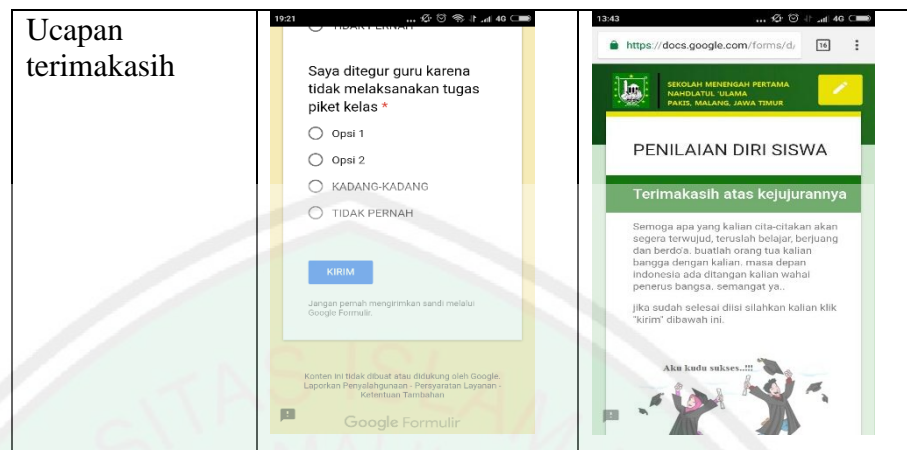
| Ucapan terimakasih | 19:21<br>TIDAK PERNAH<br>Saya ditegur guru karena tidak melaksanakan tugas piket kelas *<br>Opsi 1<br>Opsi 2<br>KADANG-KADANG<br>TIDAK PERNAH<br>KIRIM<br>Jangan pernah mengirimkan sandi melalui Google Formulir.<br>Konten ini tidak dibuat atau didukung oleh Google. Laporkan Penyalahgunaan - Persyaratan Layanan - Ketentuan Tambahan<br>Google Formulir | 13:43<br>https://docs.google.com/forms/d/<br>16<br>SEKOLAH MENENGAH PERTAMA NAHDLATUL 'ULAMA PAKIS, MALANG, JAWA TIMUR<br>PENILAIAN DIRI SISWA<br>Terimakasih atas kejujurannya<br>Semoga apa yang kalian cita-citakan akan segera terwujud, teruslah belajar, berjuang dan berdo'a. buatlah orang tua kalian bangga dengan kalian. masa depan indonesia ada ditangan kalian wahai penerus bangsa. semangat ya..<br>jika sudah selesai diisi silahkan kalian klik "kirim" dibawah ini.<br>Aku kudu sukses..!!! |
|---|---|---|